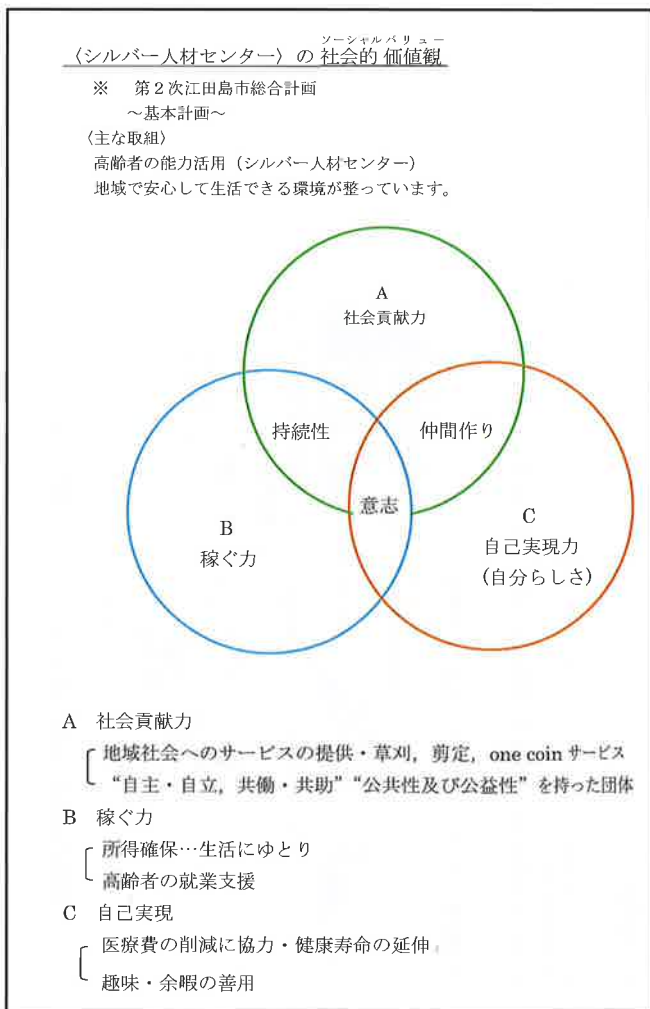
〈シルバー人材センター〉の社会的価値観（ソーシャルバリュー）

※　第２次江田島市総合計画
～基本計画～
〈主な取組〉
高齢者の能力活用（シルバー人材センター）
地域で安心して生活できる環境が整っています。

A
社会貢献力

持続性

仲間作り

意志

B
稼ぐ力

C
自己実現力
（自分らしさ）

A　社会貢献力
地域社会へのサービスの提供・草刈，剪定，one coin サービス
“自主・自立，共働・共助”“公共性及び公益性”を持った団体

B　稼ぐ力
所得確保…生活にゆとり
高齢者の就業支援

C　自己実現
医療費の削減に協力・健康寿命の延伸
趣味・余暇の善用